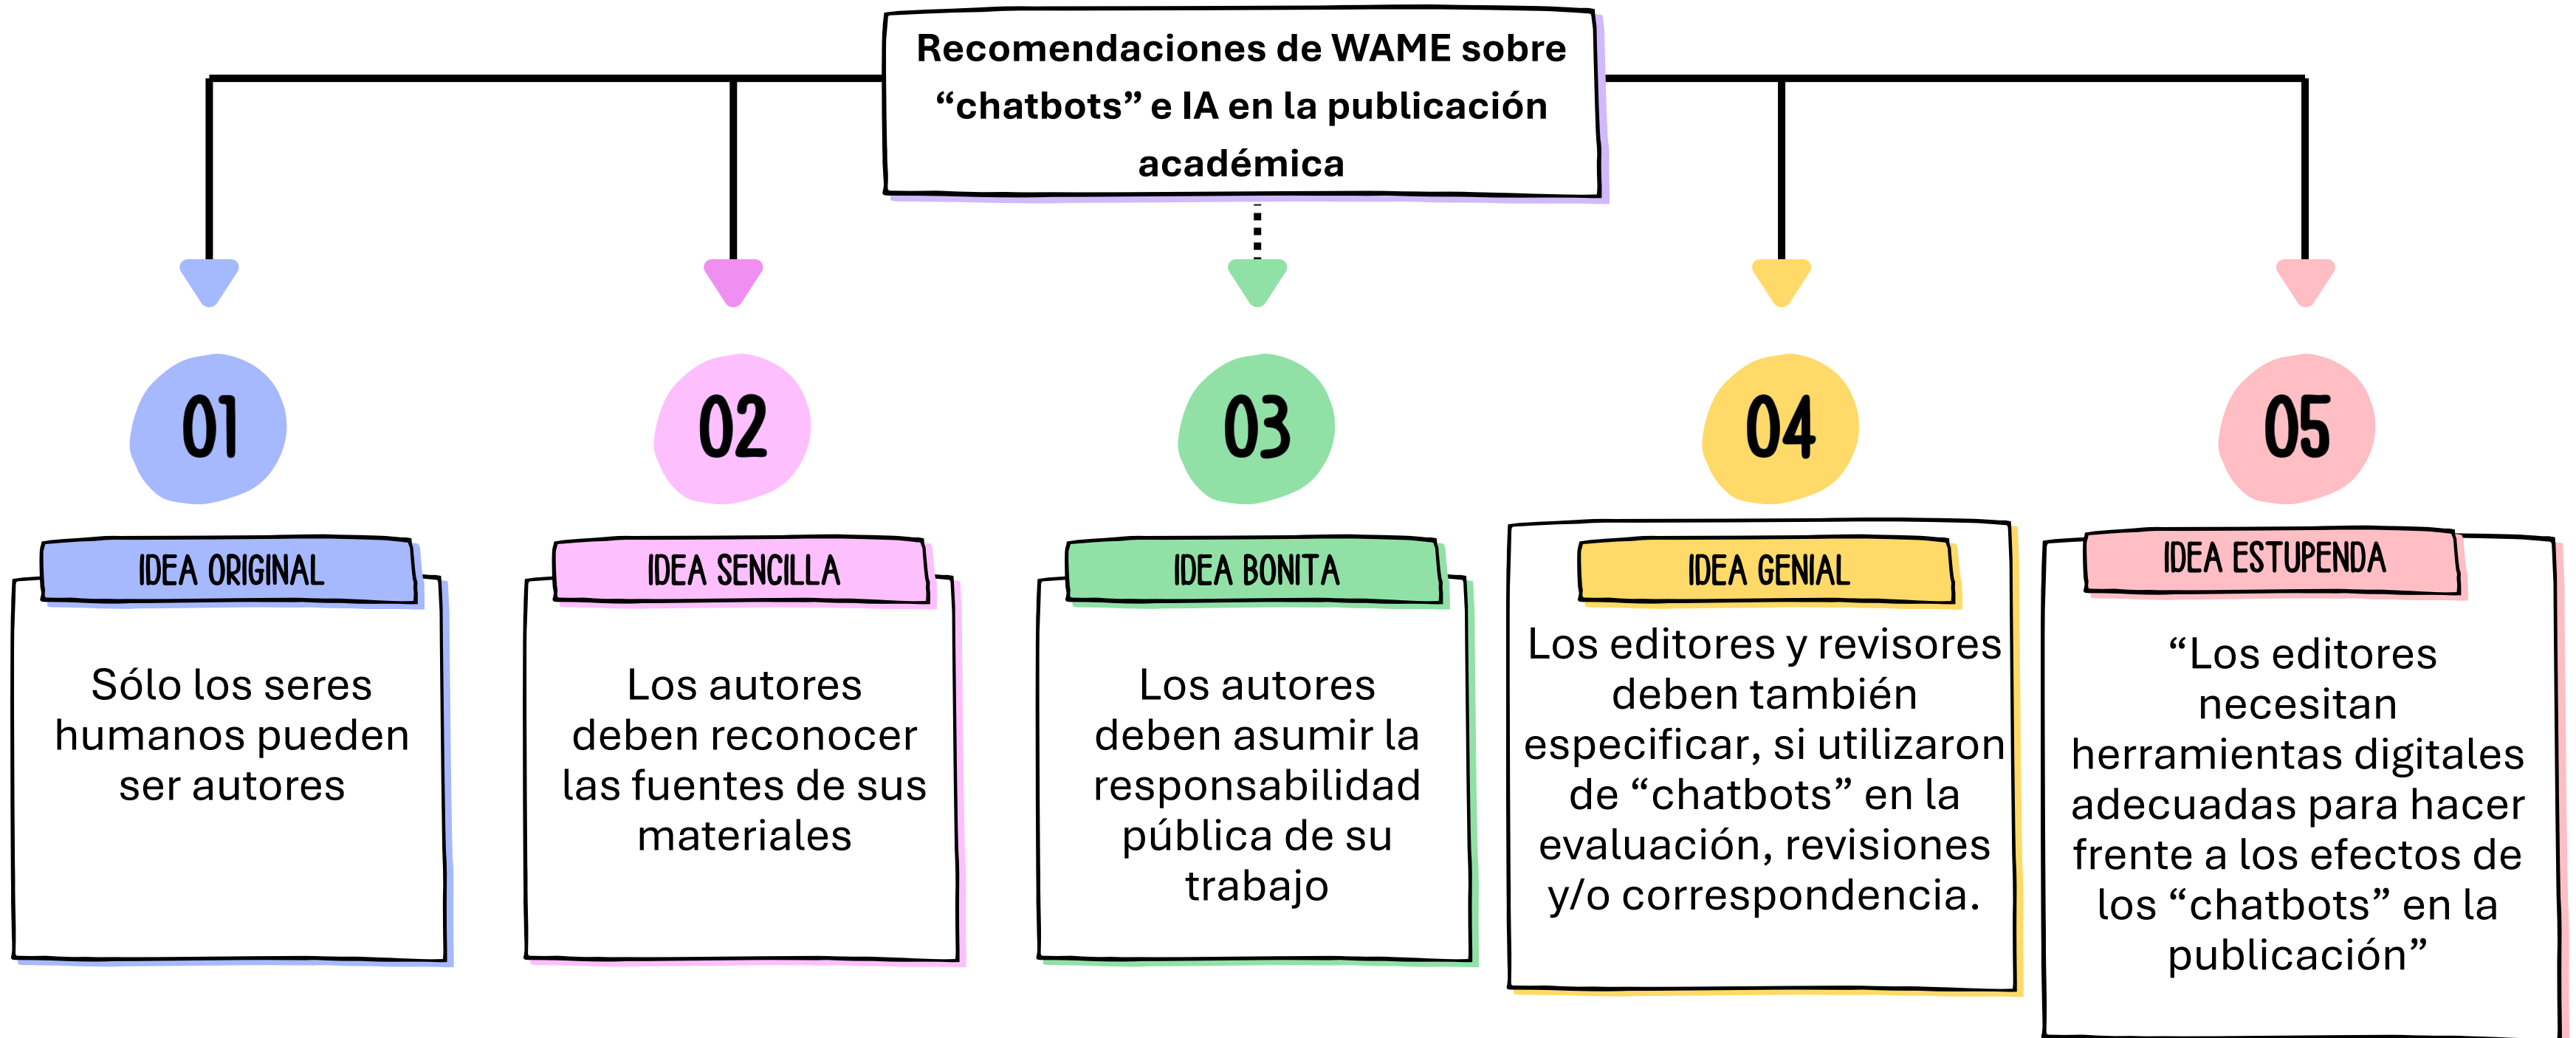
Recomendaciones de WAME sobre “chatbots” e IA en la publicación académica

01

IDEA ORIGINAL

Sólo los seres humanos pueden ser autores

02

IDEA SENCILLA

Los autores deben reconocer las fuentes de sus materiales

03

IDEA BONITA

Los autores deben asumir la responsabilidad pública de su trabajo

04

IDEA GENIAL

Los editores y revisores deben también especificar, si utilizaron de “chatbots” en la evaluación, revisiones y/o correspondencia.

05

IDEA ESTUPENDA

“Los editores necesitan herramientas digitales adecuadas para hacer frente a los efectos de los “chatbots” en la publicación”